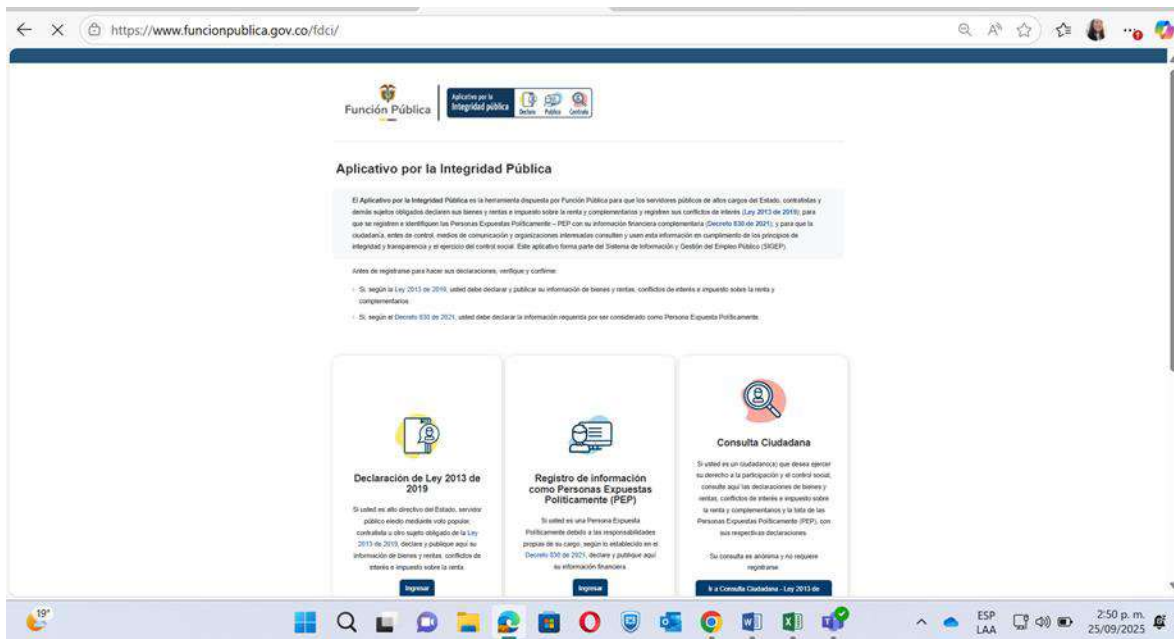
https://www.funcionpublica.gov.co/fdci/

Función Pública

Aplicativo por la Integridad pública

Declare Publique Consulte

Aplicativo por la Integridad Pública

El Aplicativo por la Integridad Pública es la herramienta dispuesta por Función Pública para que los servidores públicos de altos cargos del Estado, contratistas y demás sujetos obligados declaren sus bienes y rentas e impuesto sobre la renta y complementarios y registren sus conflictos de interés (Ley 2013 de 2019); para que se registren e identifiquen las Personas Expuestas Políticamente – PEP con su información financiera complementaria (Decreto 830 de 2021), y para que la ciudadanía, entes de control, medios de comunicación y organizaciones interesadas consulten y usen esta información en cumplimiento de los principios de integridad y transparencia y el ejercicio del control social. Este aplicativo forma parte del Sistema de Información y Gestión del Empleo Público (SIGEP).

Antes de registrarse para hacer sus declaraciones, verifique y confirme:

Si, según la Ley 2013 de 2019, usted debe declarar y publicar su información de bienes y rentas, conflictos de interés e impuesto sobre la renta y complementarios.

Si, según el Decreto 830 de 2021, usted debe declarar la información requerida por ser considerado como Persona Expuesta Políticamente.

Declaración de Ley 2013 de 2019

Si usted es alto directivo del Estado, servidor público electo mediante voto popular, contratista u otro sujeto obligado de la Ley 2013 de 2019, declare y publique aquí su información de bienes y rentas, conflictos de interés e impuesto sobre la renta.

Ingresar

Registro de información como Personas Expuestas Políticamente (PEP)

Si usted es una Persona Expuesta Políticamente debido a las responsabilidades propias de su cargo, según lo establecido en el Decreto 830 de 2021, declare y publique aquí su información financiera.

Ingresar

Consulta Ciudadana

Si usted es un ciudadano(a) que desea ejercer su derecho a la participación y el control social, consulte aquí las declaraciones de bienes y rentas, conflictos de interés e impuesto sobre la renta y complementarios y la lista de las Personas Expuestas Políticamente (PEP), con sus respectivas declaraciones.

Su consulta es anónima y no requiere registrarse.

Ir a Consulta Ciudadana - Ley 2013 de

19°

ESP LAA

2:50 p. m.
25/09/2025